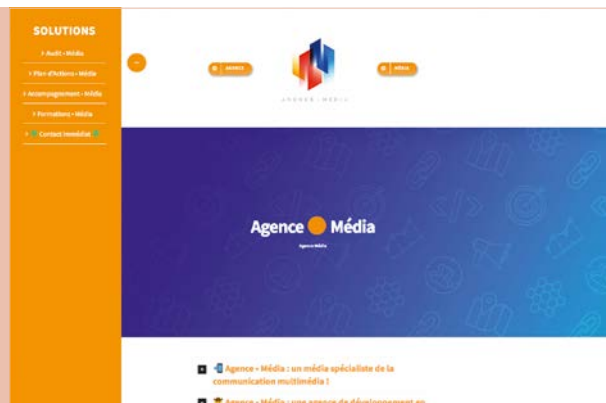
SOLUTIONS

> Audit • Média

> Plan d'Actions • Média

> Accompagnement • Média

> Formations • Média

> Contact Immédiat

AGENCE

MÉDIA

AGENCE • MÉDIA

Agence Média

Agence • Média

Agence • Média : un média spécialiste de la communication multimédia !

Agence • Média : une agence de développement en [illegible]